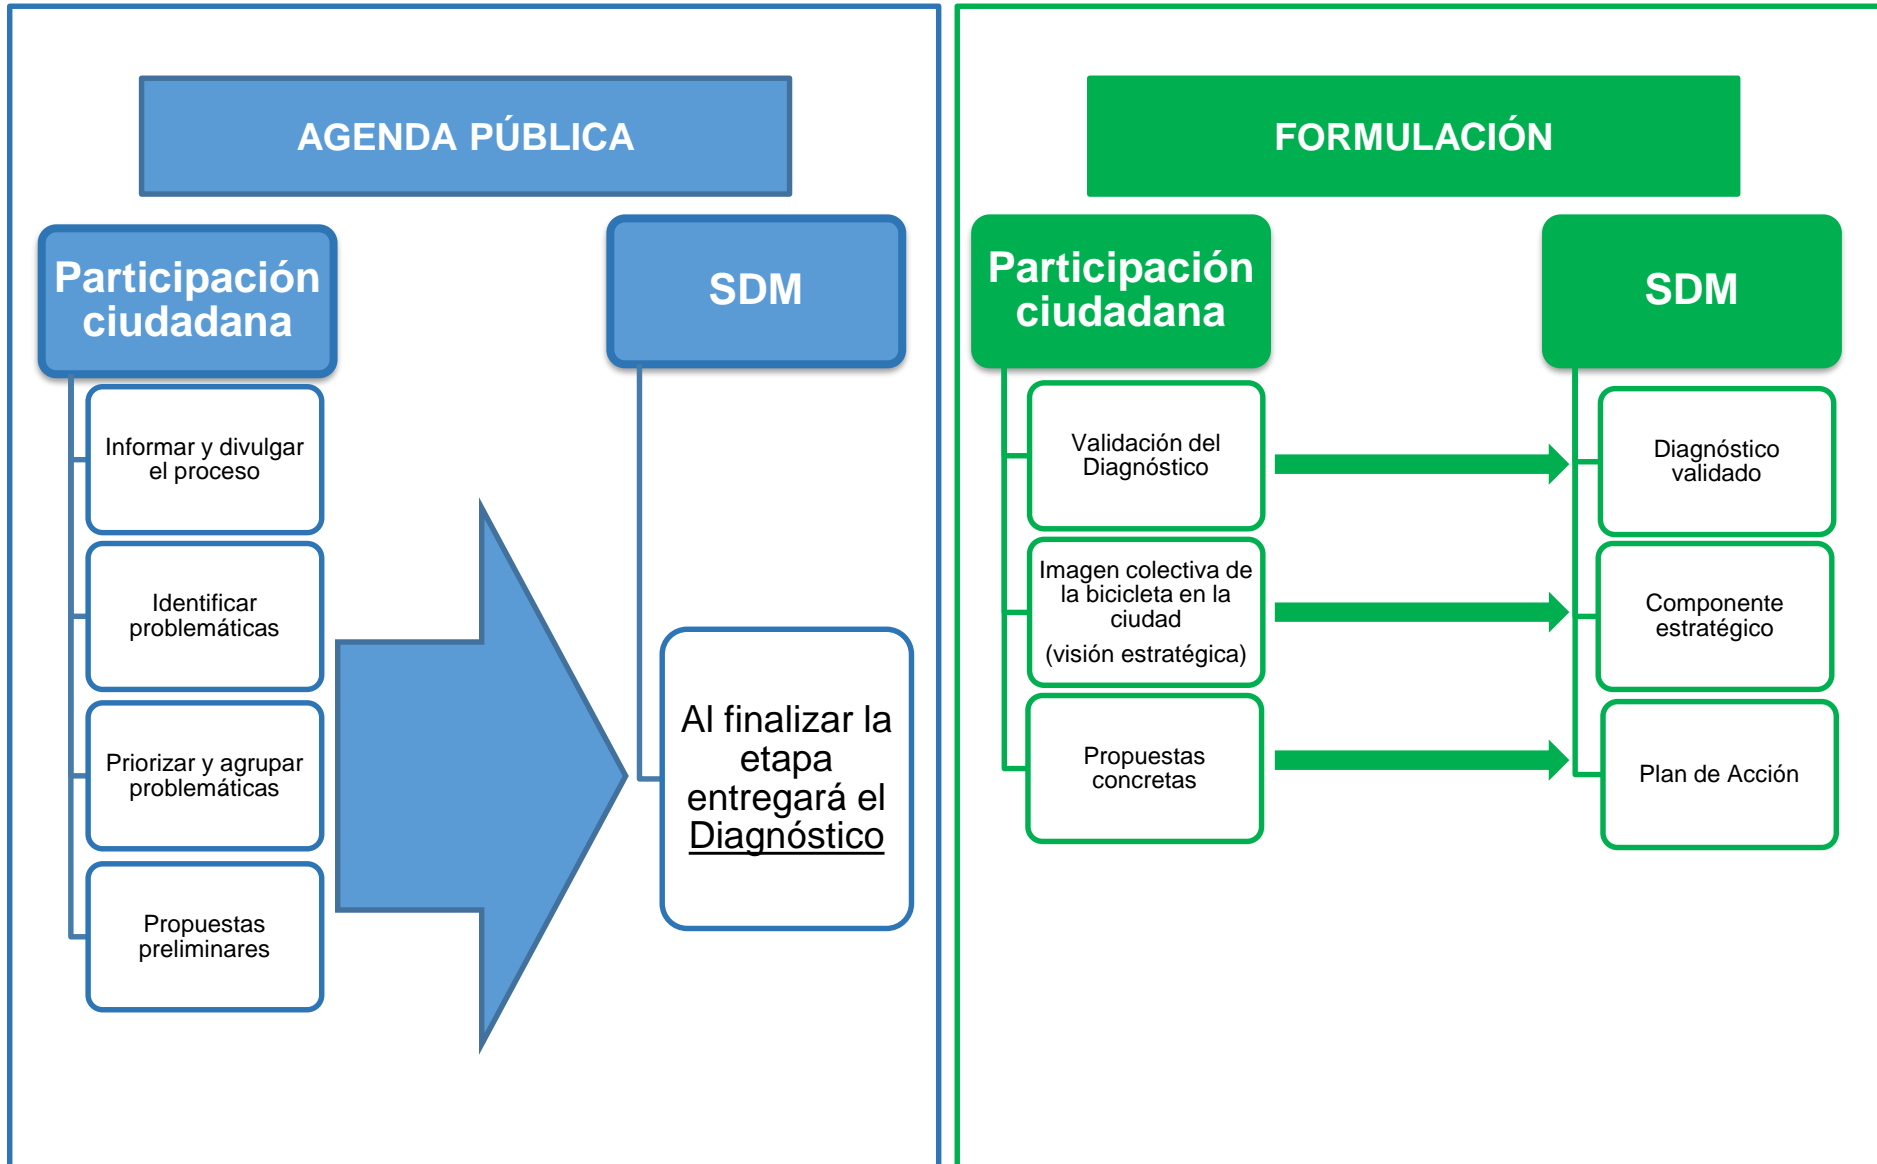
AGENDA PÚBLICA

Participación ciudadana

Informar y divulgar el proceso

Identificar problemáticas

Priorizar y agrupar problemáticas

Propuestas preliminares

SDM

Al finalizar la etapa entregará el Diagnóstico

FORMULACIÓN

Participación ciudadana

Validación del Diagnóstico

Imagen colectiva de la bicicleta en la ciudad
(visión estratégica)

Propuestas concretas

SDM

Diagnóstico validado

Componente estratégico

Plan de Acción